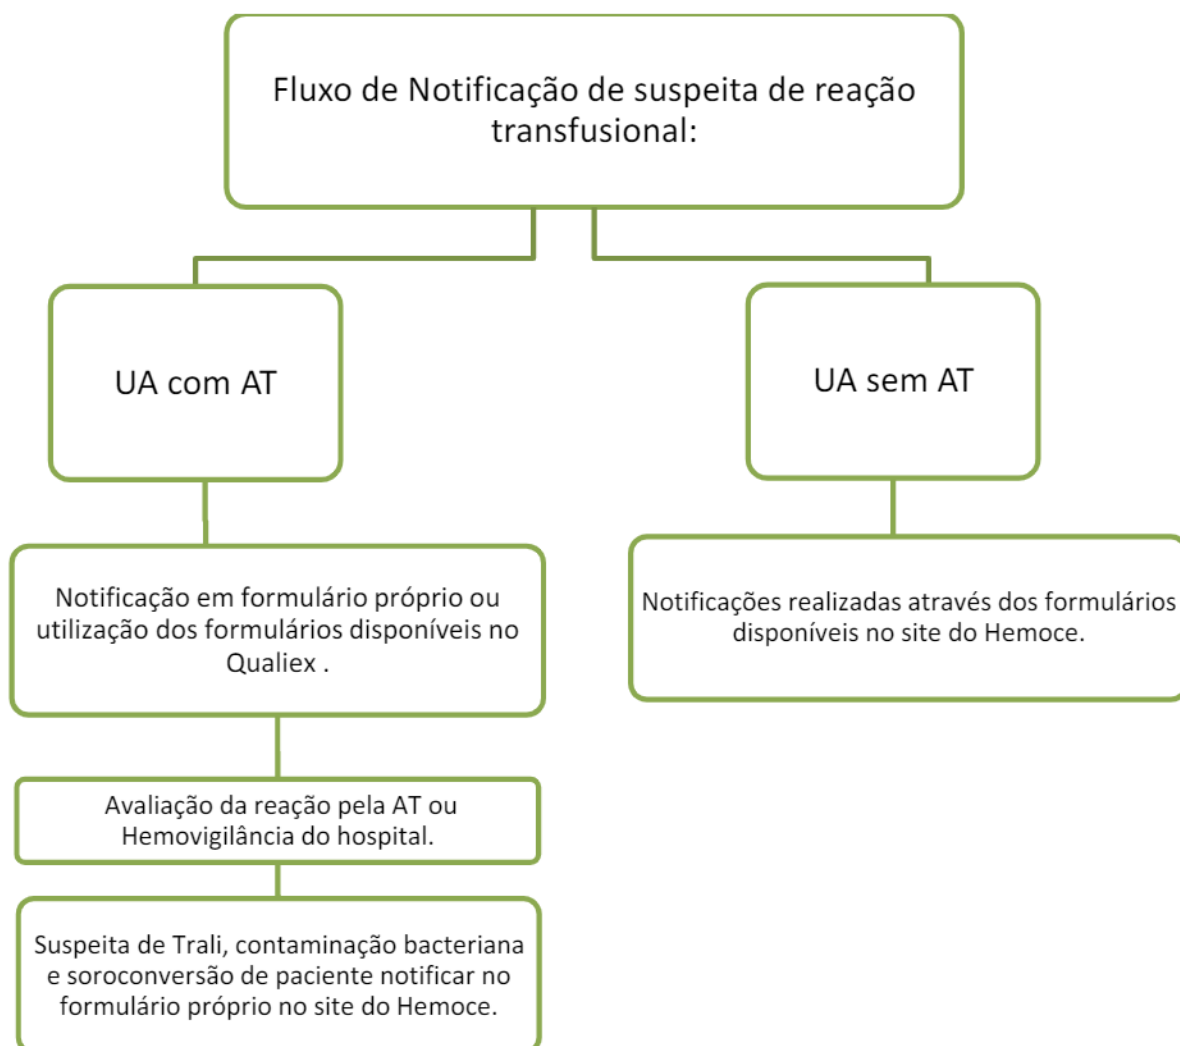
Fluxo de Notificação de suspeita de reação transfusional:

UA com AT

UA sem AT

Notificação em formulário próprio ou utilização dos formulários disponíveis no Qualiex .

Notificações realizadas através dos formulários disponíveis no site do Hemoce.

Avaliação da reação pela AT ou Hemovigilância do hospital.

Suspeita de Trali, contaminação bacteriana e soroconversão de paciente notificar no formulário próprio no site do Hemoce.